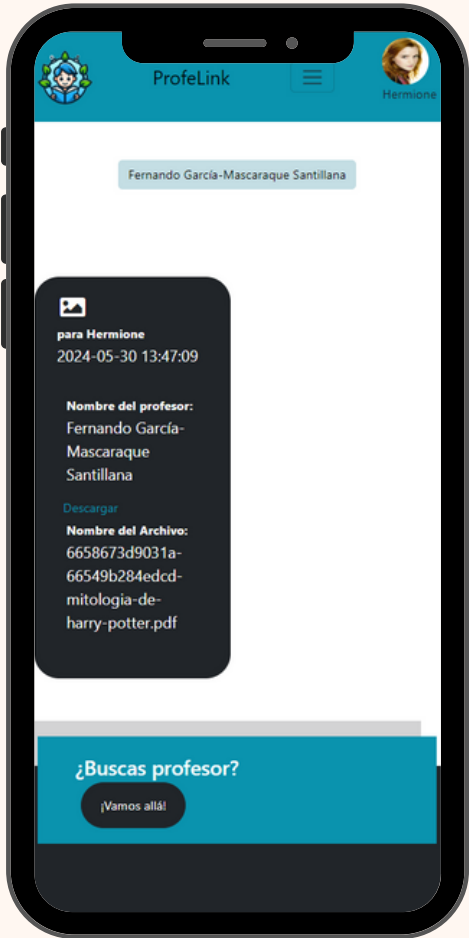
ProfeLink

Hermione

Fernando García-Mascaraque Santillana

para Hermione
2024-05-30 13:47:09

Nombre del profesor:
Fernando García-Mascaraque Santillana

Descargar
Nombre del Archivo:
6658673d9031a-66549b284edcd-mitologia-de-harry-potter.pdf

¿Buscas profesor?

¡Vamos allá!